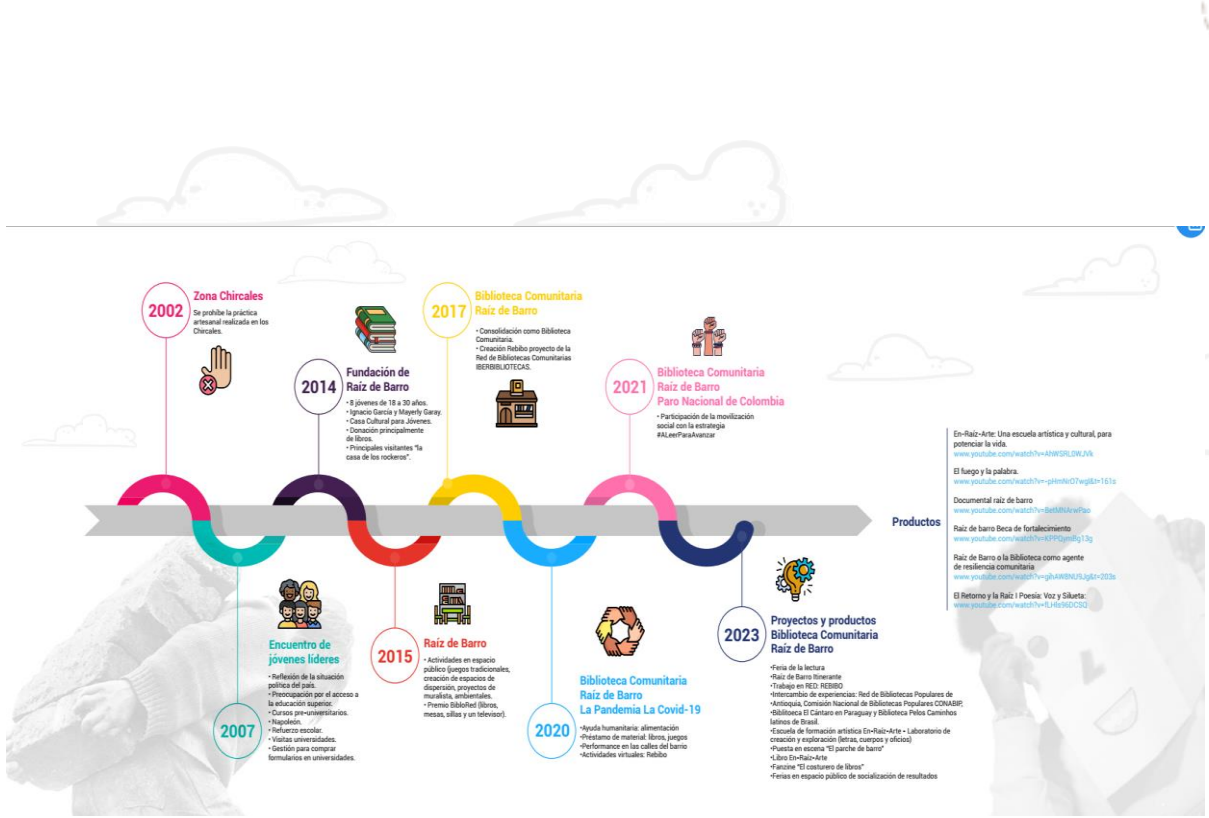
2002
Zona Chircales
Se prohíbe la práctica artesanal realizada en los Chircales.

2014
Fundación de Raíz de Barro
• 8 jóvenes de 18 a 30 años.
• Ignacio García y Mayerly Garay.
• Casa Cultural para Jóvenes.
• Donación principalmente de libros.
• Principales visitantes "la casa de los rockeros".

2017
Biblioteca Comunitaria Raíz de Barro
• Consolidación como Biblioteca Comunitaria.
• Creación Rebibo proyecto de la Red de Bibliotecas Comunitarias IBERBIBLIOTECAS.

2021
Biblioteca Comunitaria Raíz de Barro Paro Nacional de Colombia
• Participación de la movilización social con la estrategia #ALeerParaAvanzar

Productos

En-Raíz-Arte: Una escuela artística y cultural, para potenciar la vida.
www.youtube.com/watch?v=AhWSRLDWJVk

El fuego y la palabra.
www.youtube.com/watch?v=-pHmNrO7wgI&t=161s

Documental raíz de barro
www.youtube.com/watch?v=BeMNArwPao

Raíz de barro Beca de fortalecimiento
www.youtube.com/watch?v=KPPQymRg13g

Raíz de Barro o la Biblioteca como agente de resiliencia comunitaria
www.youtube.com/watch?v=gbAW8NU9Jg&t=203s

El Retorno y la Raíz | Poesía: Voz y Silueta:
www.youtube.com/watch?v=fLHls96DCSQ

2007
Encuentro de jóvenes líderes
• Reflexión de la situación política del país.
• Preocupación por el acceso a la educación superior.
• Cursos pre-universitarios.
• Napoleón.
• Refuerzo escolar.
• Visitas universidades.
• Gestión para comprar formularios en universidades.

2015
Raíz de Barro
• Actividades en espacio público (juegos tradicionales, creación de espacios de dispersión, proyectos de muralista, ambientales.
• Premio BibloRed (libros, mesas, sillas y un televisor).

2020
Biblioteca Comunitaria Raíz de Barro La Pandemia La Covid-19
•Ayuda humanitaria: alimentación
•Préstamo de material: libros, juegos
•Performance en las calles del barrio
•Actividades virtuales: Rebibo

2023
Proyectos y productos Biblioteca Comunitaria Raíz de Barro
•Feria de la lectura
•Raíz de Barro Itinerante
•Trabajo en RED: REBIBO
•Intercambio de experiencias: Red de Bibliotecas Populares de Antioquia, Comisión Nacional de Bibliotecas Populares CONABIP, •Biblioteca El Cántaro en Paraguay y Biblioteca Pelos Caminhos latinos de Brasil.
•Escuela de formación artística En-Raíz-Arte • Laboratorio de creación y exploración (letras, cuerpos y oficios)
•Puesta en escena "El parche de barro"
•Libro En-Raíz-Arte
•Fanzine "El costurero de libros"
•Ferias en espacio público de socialización de resultados